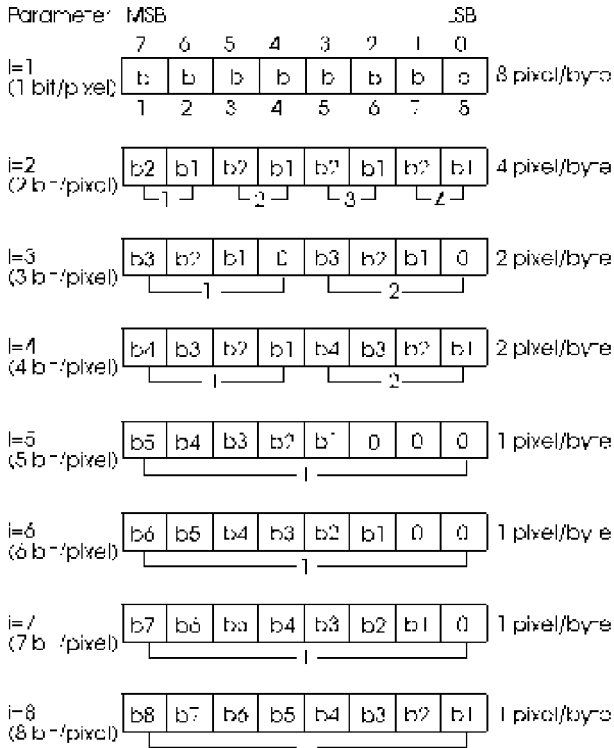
Parameter MSB LSB

7 6 5 4 3 2 1 0

i=1 (1 bit/pixel)

| b | b | b | b | b | b | b | b |
|---|---|---|---|---|---|---|---|

1 2 3 4 5 6 7 8

8 pixel/byte

i=2 (2 bit/pixel)

| b2 | b1 | b2 | b1 | b2 | b1 | b2 | b1 |
|---|---|---|---|---|---|---|---|

1 2 3 4

4 pixel/byte

i=3 (3 bit/pixel)

| b3 | b2 | b1 | 0 | b3 | b2 | b1 | 0 |
|---|---|---|---|---|---|---|---|

1 2

2 pixel/byte

i=4 (4 bit/pixel)

| b4 | b3 | b2 | b1 | b4 | b3 | b2 | b1 |
|---|---|---|---|---|---|---|---|

1 2

2 pixel/byte

i=5 (5 bit/pixel)

| b5 | b4 | b3 | b2 | b1 | 0 | 0 | 0 |
|---|---|---|---|---|---|---|---|

1

1 pixel/byte

i=6 (6 bit/pixel)

| b6 | b5 | b4 | b3 | b2 | b1 | 0 | 0 |
|---|---|---|---|---|---|---|---|

1

1 pixel/byte

i=7 (7 bit/pixel)

| b7 | b6 | b5 | b4 | b3 | b2 | b1 | 0 |
|---|---|---|---|---|---|---|---|

1

1 pixel/byte

i=8 (8 bit/pixel)

| b8 | b7 | b6 | b5 | b4 | b3 | b2 | b1 |
|---|---|---|---|---|---|---|---|

1 pixel/byte